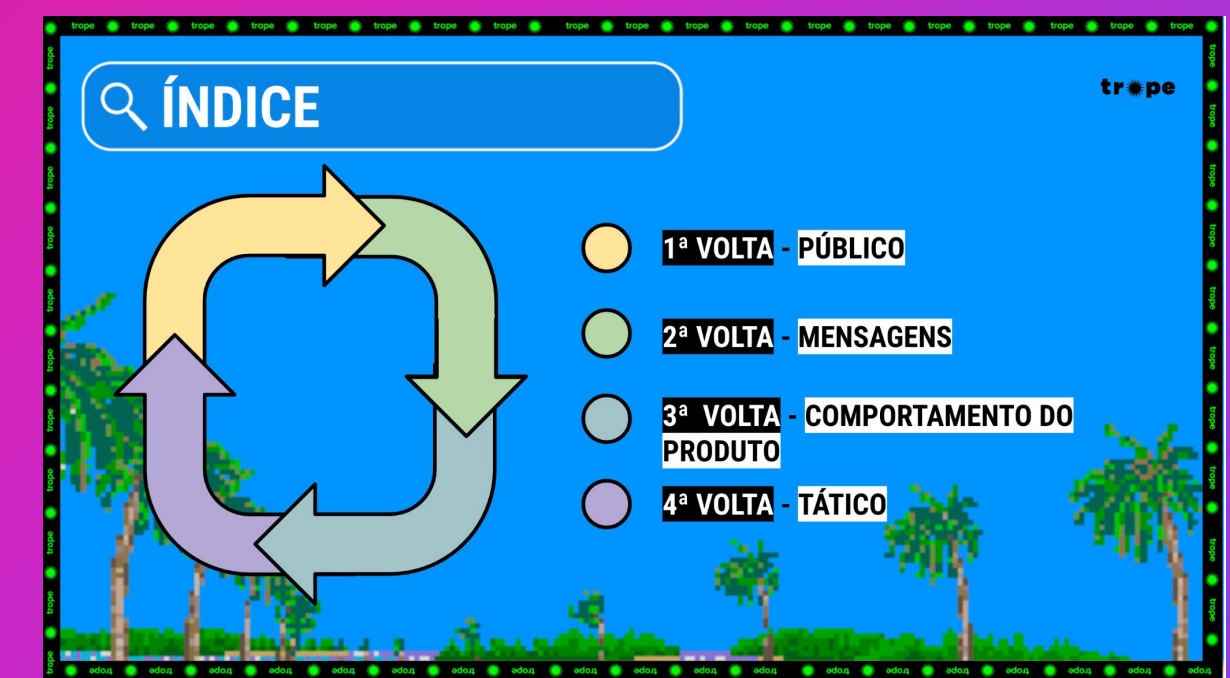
ÍNDICE

trope

1ª VOLTA - PÚBLICO

2ª VOLTA - MENSAGENS

3ª VOLTA - COMPORTAMENTO DO PRODUTO

4ª VOLTA - TÁTICO

trope trope trope trope trope trope trope trope trope trope trope trope trope trope trope trope trope trope trope trope